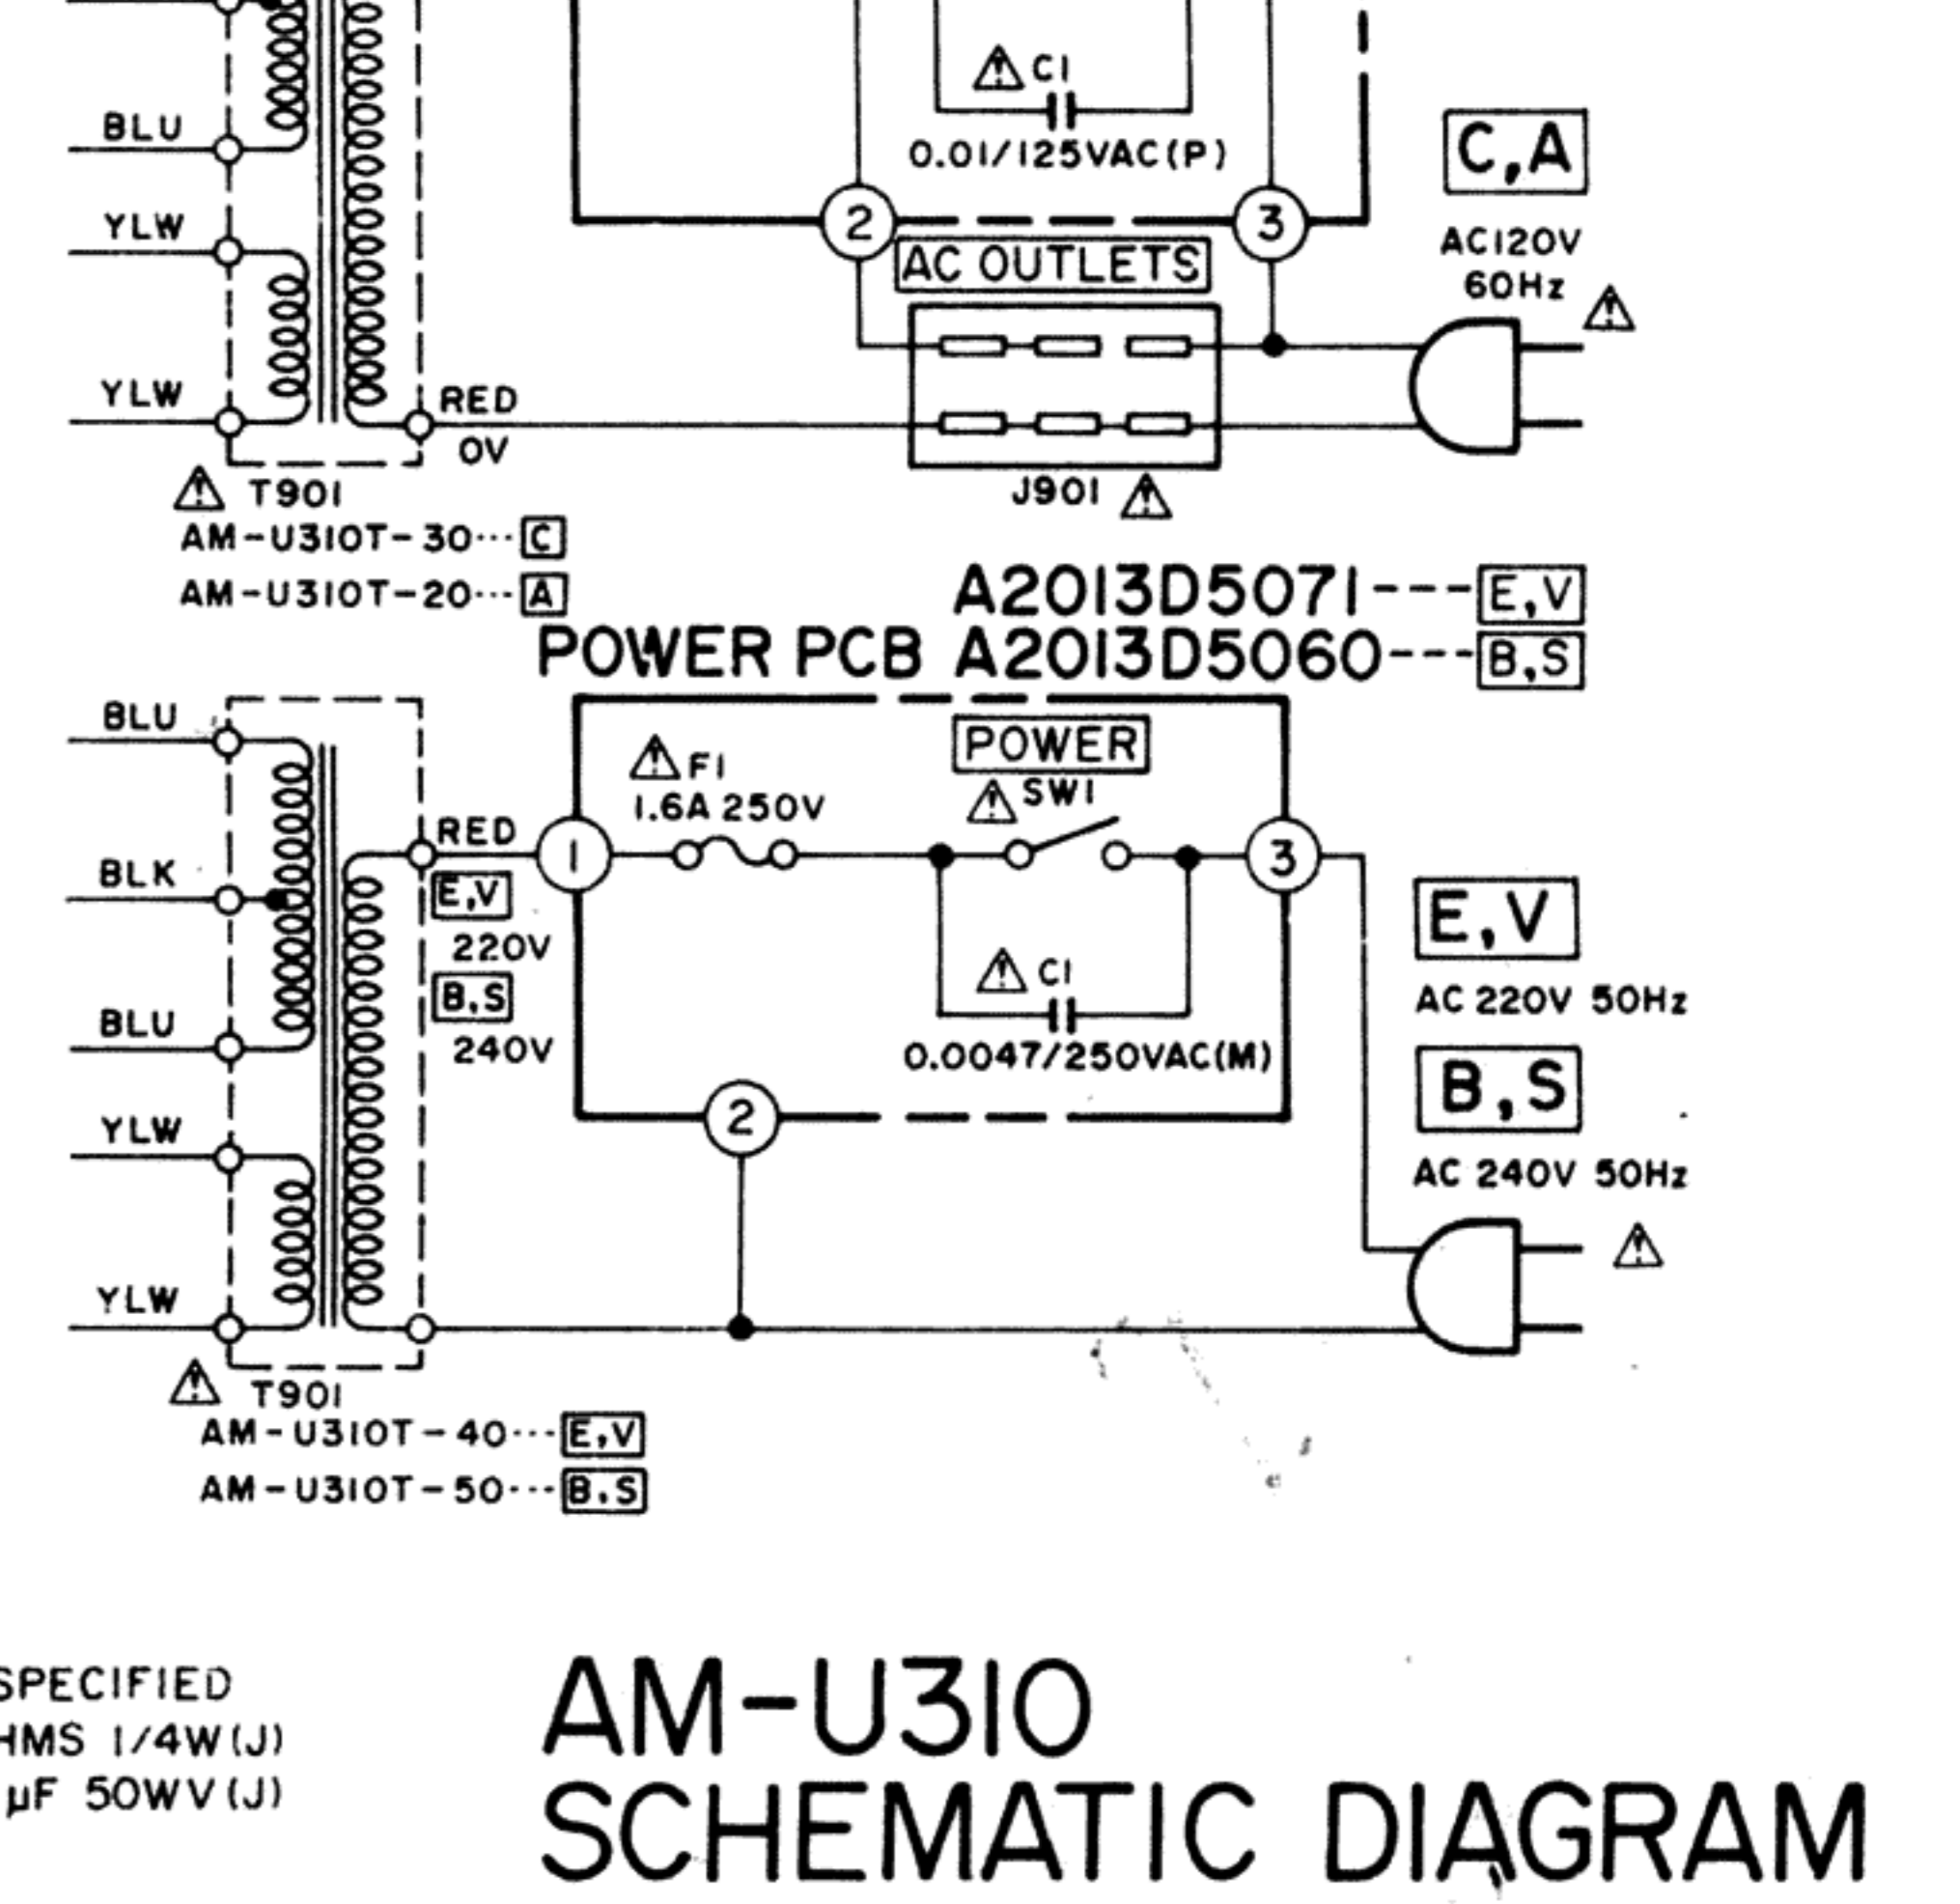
BLU
YLW
YLW
RED
0V
⚠ T901
AM-U310T-30···C
AM-U310T-20···A

⚠C1
0.01/125VAC(P)
2
3
AC OUTLETS
J901 ⚠
C,A
AC120V
60Hz
⚠

A2013D5071---E,V
POWER PCB A2013D5060---B,S

BLU
BLK
BLU
YLW
YLW
RED
E,V
220V
B,S
240V
⚠ T901
AM-U310T-40···E,V
AM-U310T-50···B,S

⚠F1
1.6A 250V
1
POWER
⚠SW1
3
⚠C1
0.0047/250VAC(M)
2
E,V
AC 220V 50Hz
B,S
AC 240V 50Hz
⚠

SPECIFIED
HMS 1/4W(J)
μF 50WV(J)

AM-U310
SCHEMATIC DIAGRAM